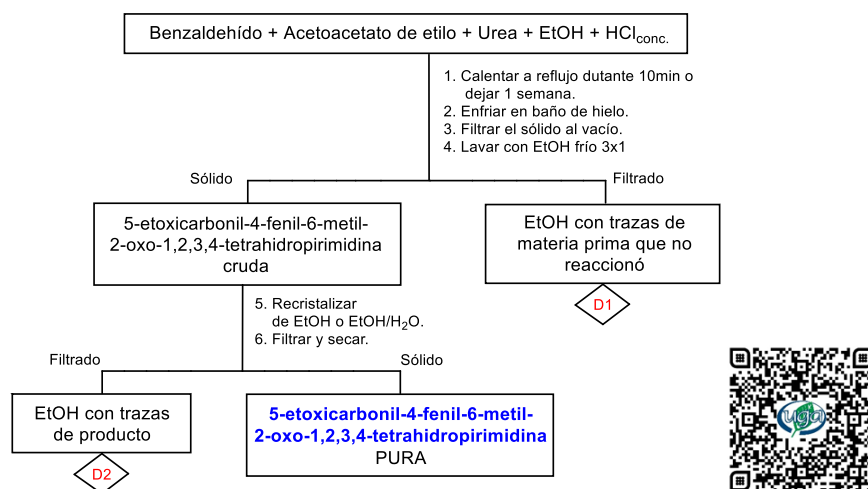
Benzaldehído + Acetoacetato de etilo + Urea + EtOH + HCl$_{conc.}$

1. Calentar a reflujo dutante 10min o dejar 1 semana.
2. Enfriar en baño de hielo.
3. Filtrar el sólido al vacío.
4. Lavar con EtOH frío 3x1

Sólido

Filtrado

5-etoxicarbonil-4-fenil-6-metil-2-oxo-1,2,3,4-tetrahidropirimidina cruda

EtOH con trazas de materia prima que no reaccionó

D1

5. Recristalizar de EtOH o EtOH/H$_2$O.
6. Filtrar y secar.

Filtrado

Sólido

EtOH con trazas de producto

D2

5-etoxicarbonil-4-fenil-6-metil-2-oxo-1,2,3,4-tetrahidropirimidina PURA

ugto